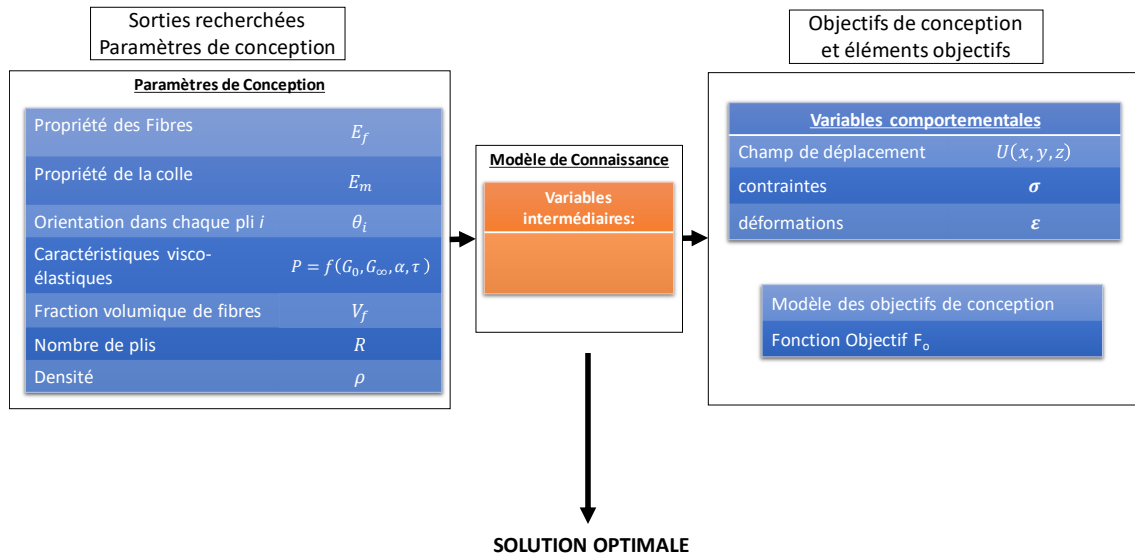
Sorties recherchées
Paramètres de conception

Paramètres de Conception

| | |
|---|---|
| Propriété des Fibres | $E_f$ |
| Propriété de la colle | $E_m$ |
| Orientation dans chaque pli *i* | $\theta_i$ |
| Caractéristiques visco-élastiques | $P = f(G_0, G_\infty, \alpha, \tau)$ |
| Fraction volumique de fibres | $V_f$ |
| Nombre de plis | $R$ |
| Densité | $\rho$ |

Modèle de Connaissance

Variables intermédiaires:

Objectifs de conception
et éléments objectifs

Variables comportementales

| | |
|---|---|
| Champ de déplacement | $U(x, y, z)$ |
| contraintes | $\boldsymbol{\sigma}$ |
| déformations | $\boldsymbol{\varepsilon}$ |

Modèle des objectifs de conception

Fonction Objectif $F_o$

SOLUTION OPTIMALE